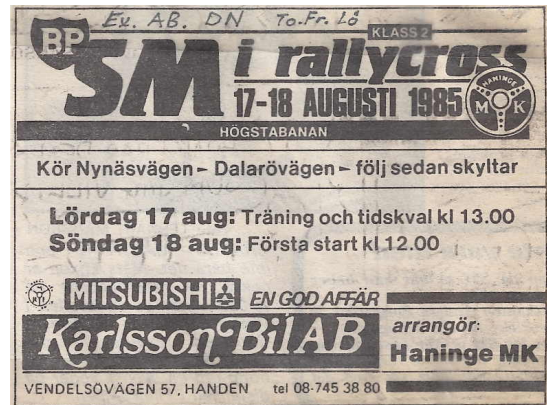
Ex. AB. DN To.Fr. Lö

BP

KLASS 2

SM i rallycross

17-18 AUGUSTI 1985

HANINGE M K

HÖGSTABANAN

Kör Nynäsvägen – Dalarövägen – följ sedan skyltar

Lördag 17 aug: Träning och tidskval kl 13.00
Söndag 18 aug: Första start kl 12.00

MITSUBISHI EN GOD AFFÄR

Karlsson Bil AB

arrangör:
Haninge MK

VENDELSÖVÄGEN 57, HANDEN tel 08-745 38 80